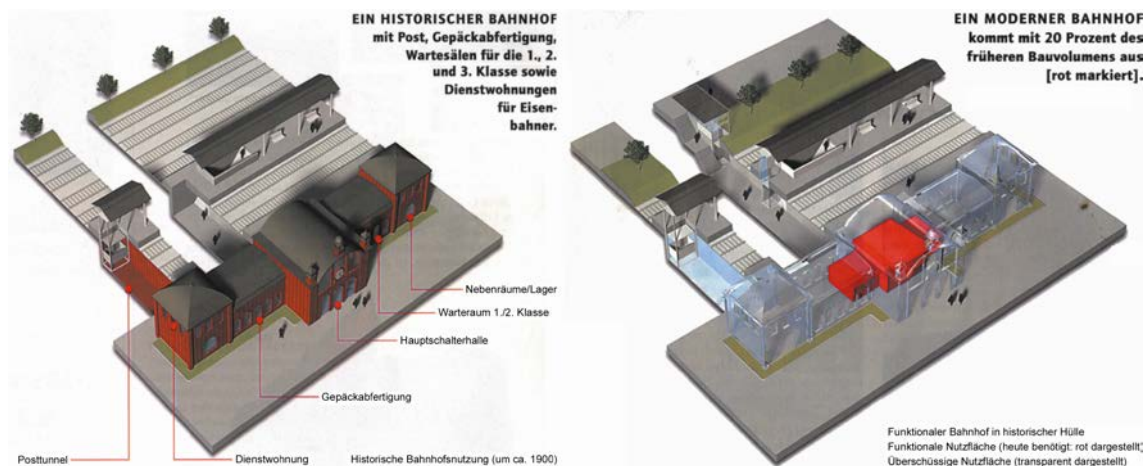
EIN HISTORISCHER BAHNHOF mit Post, Gepäckabfertigung, Wartesälen für die 1., 2. und 3. Klasse sowie Dienstwohnungen für Eisenbahner.

Nebenräume/Lager
Warteraum 1./2. Klasse
Hauptschalterhalle
Gepäckabfertigung
Posttunnel
Dienstwohnung
Historische Bahnhofsnutzung (um ca. 1900)

EIN MODERNER BAHNHOF kommt mit 20 Prozent des früheren Bauvolumens aus [rot markiert].

Funktionaler Bahnhof in historischer Hülle
Funktionale Nutzfläche (heute benötigt: rot dargestellt)
Überschüssige Nutzfläche (transparent dargestellt)